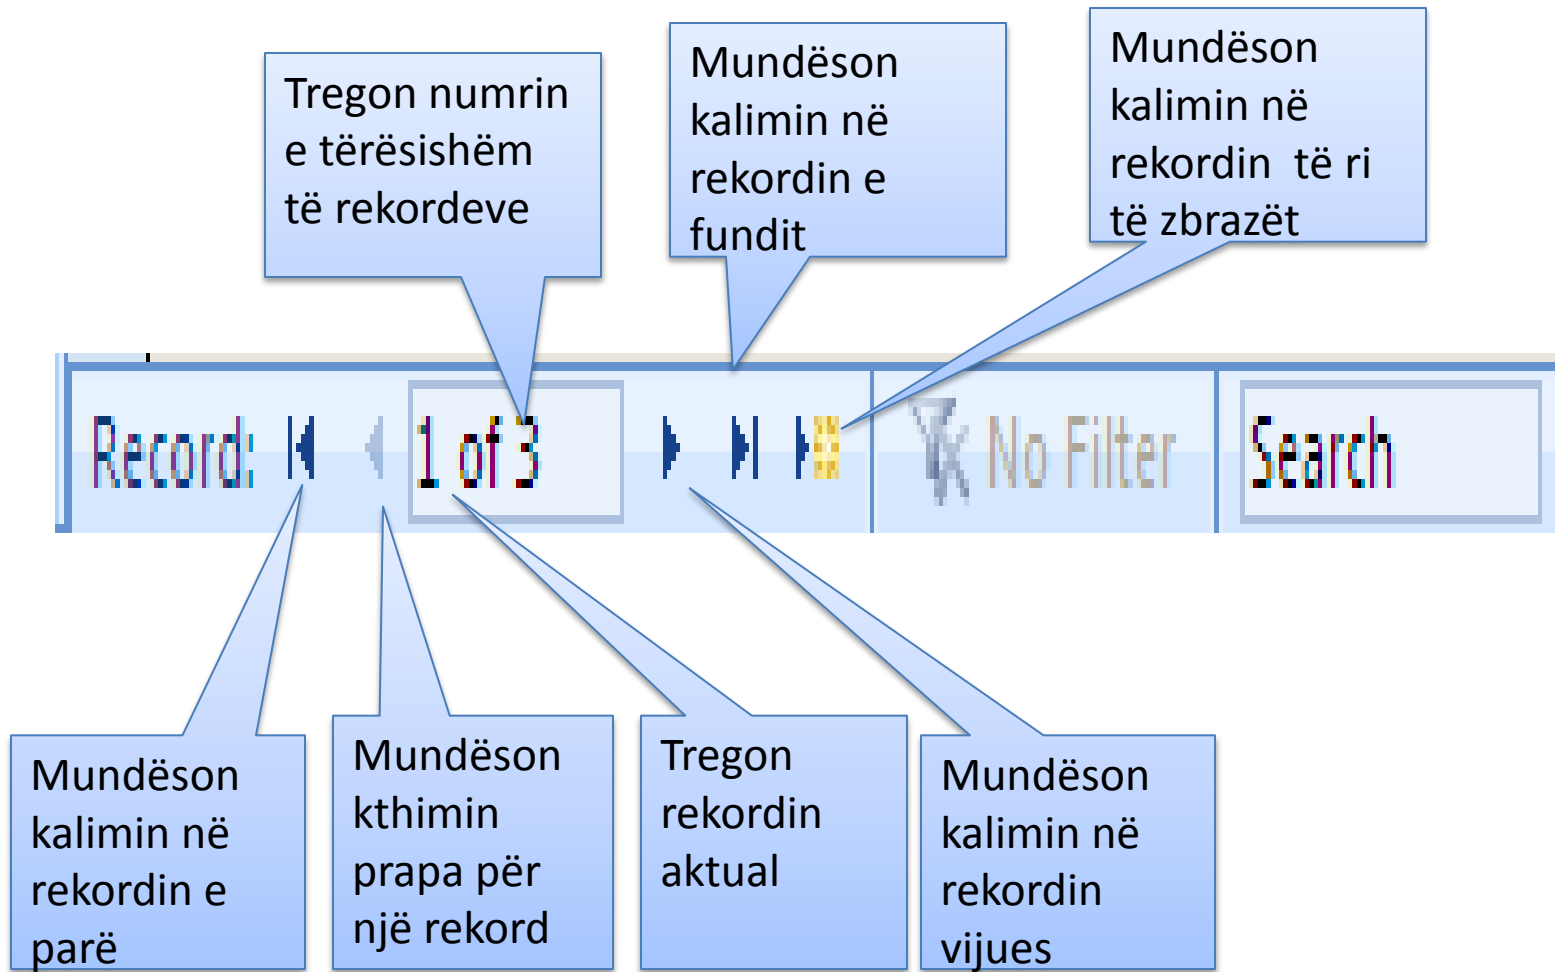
Tregon numrin e tërësishëm të rekordeve

Mundëson kalimin në rekordin e fundit

Mundëson kalimin në rekordin të ri të zbrazët

Record: 1 of 3

No Filter

Search

Mundëson kalimin në rekordin e parë

Mundëson kthimin prapa për një rekord

Tregon rekordin aktual

Mundëson kalimin në rekordin vijues